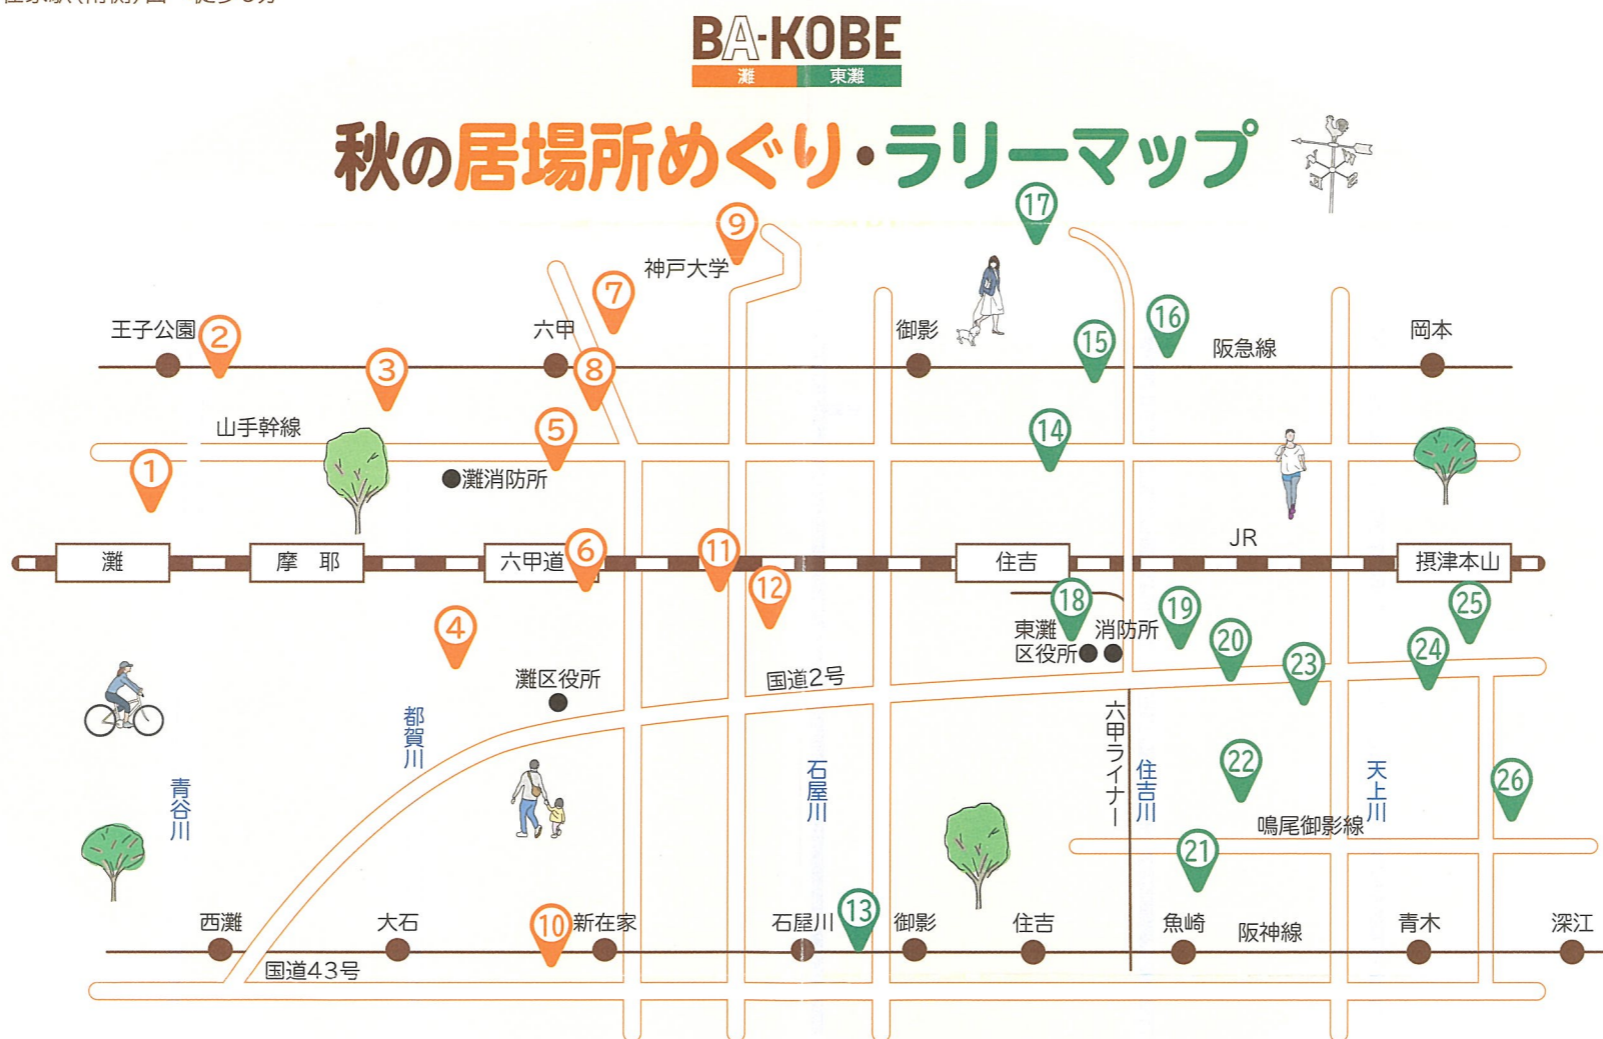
BA-KOBE
灘 東灘

秋の居場所めぐり・ラリーマップ

17
9
神戸大学
7
16
王子公園
2
六甲
御影
15
岡本
阪急線
3
8
山手幹線
5
14
1
灘消防所
JR
灘
摩耶
六甲道
6
11
住吉
摂津本山
12
18
19
25
4
東灘区役所
消防所
20
24
23
灘区役所
国道2号
六甲ライナー
都賀川
青谷川
石屋川
住吉川
天上川
22
26
鳴尾御影線
21
西灘
大石
10
新在家
石屋川
13
御影
住吉
魚崎
阪神線
青木
深江
国道43号